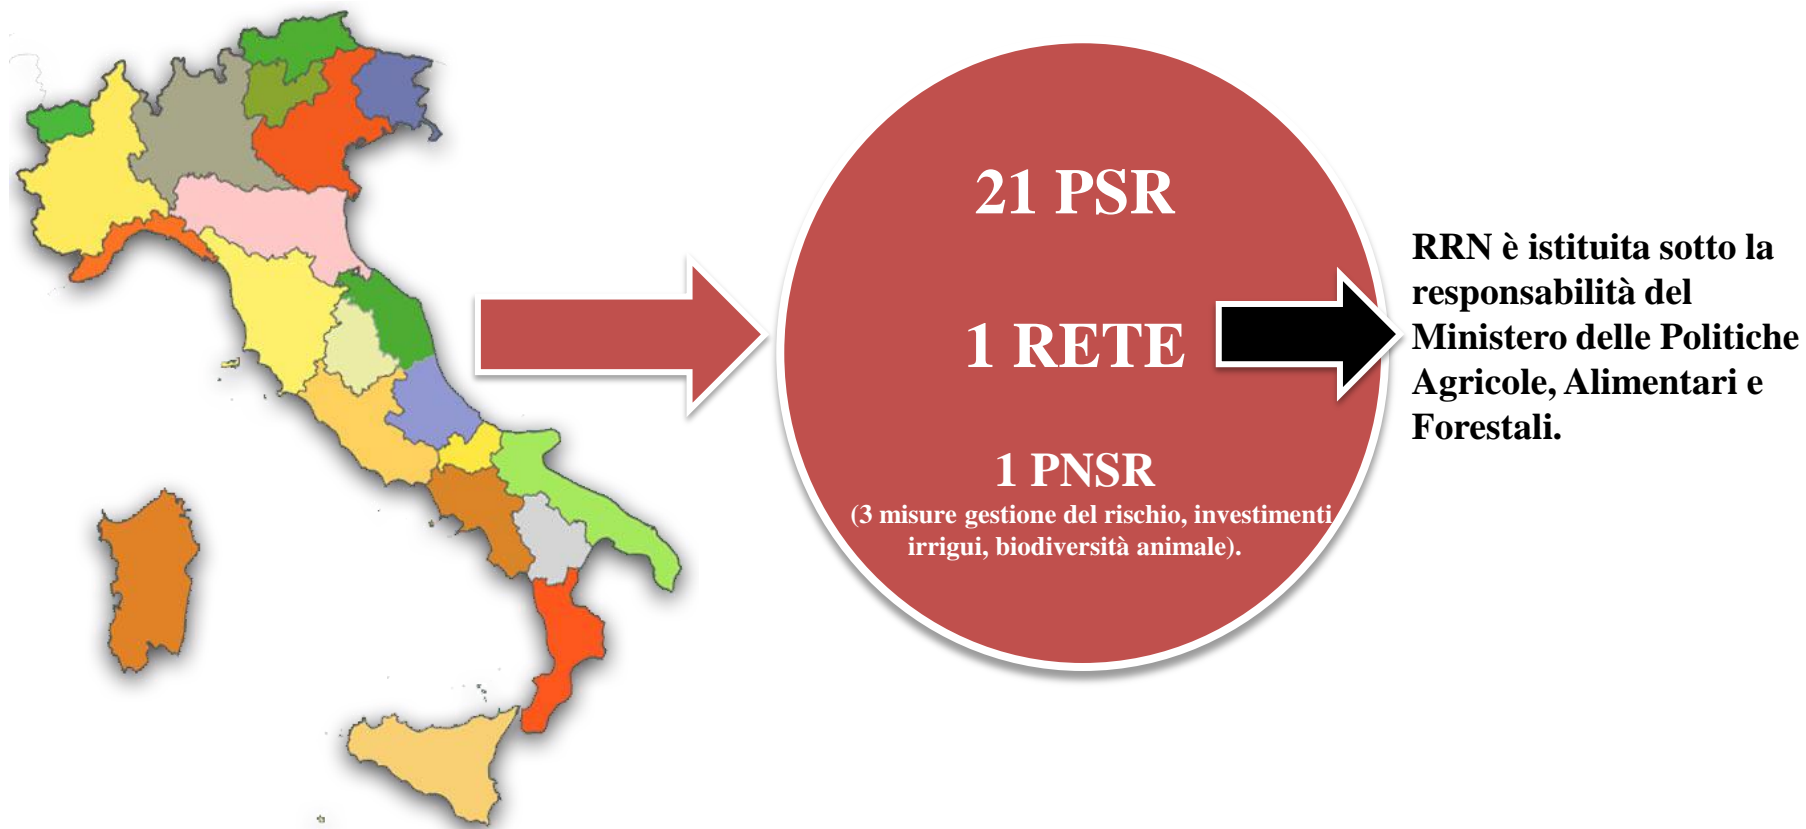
21 PSR

1 RETE

1 PNSR
(3 misure gestione del rischio, investimenti irrigui, biodiversità animale).

RRN è istituita sotto la responsabilità del Ministero delle Politiche Agricole, Alimentari e Forestali.